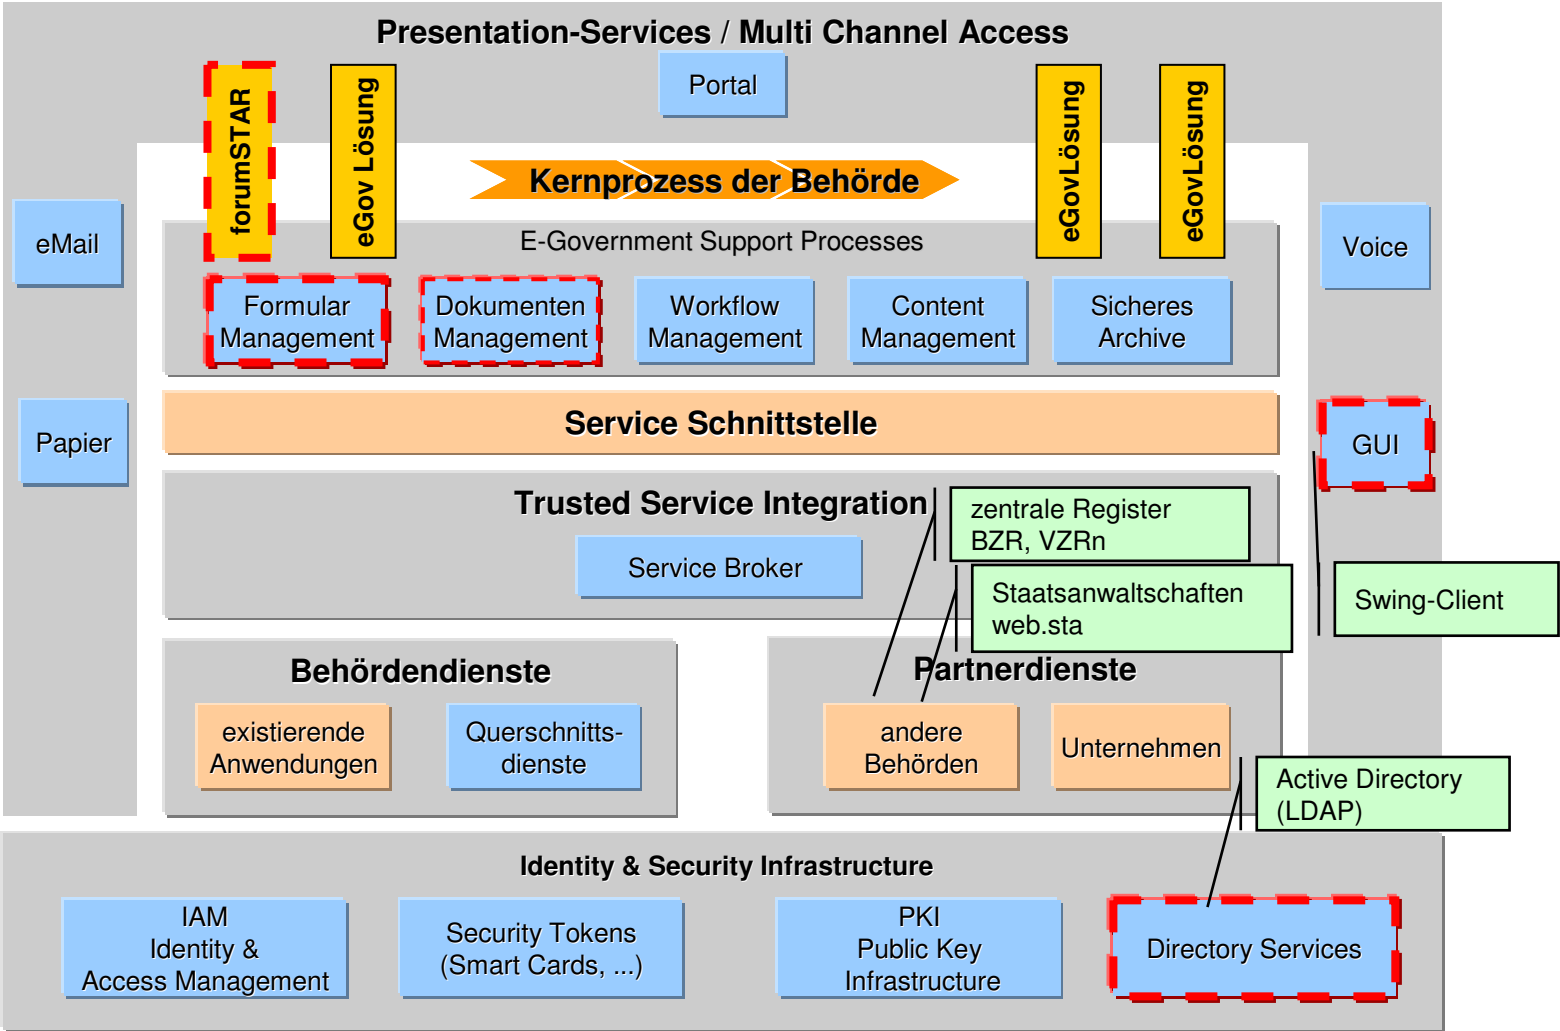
Presentation-Services / Multi Channel Access

forumSTAR

eGov Lösung

Portal

eGovLösung

eGovLösung

Kernprozess der Behörde

eMail

E-Government Support Processes

Voice

Formular Management

Dokumenten Management

Workflow Management

Content Management

Sicheres Archive

Papier

Service Schnittstelle

GUI

Trusted Service Integration

zentrale Register BZR, VZRn

Service Broker

Staatsanwaltschaften web.sta

Swing-Client

Behördendienste

Partnerdienste

existierende Anwendungen

Querschnitts-dienste

andere Behörden

Unternehmen

Active Directory (LDAP)

Identity & Security Infrastructure

IAM Identity & Access Management

Security Tokens (Smart Cards, ...)

PKI Public Key Infrastructure

Directory Services